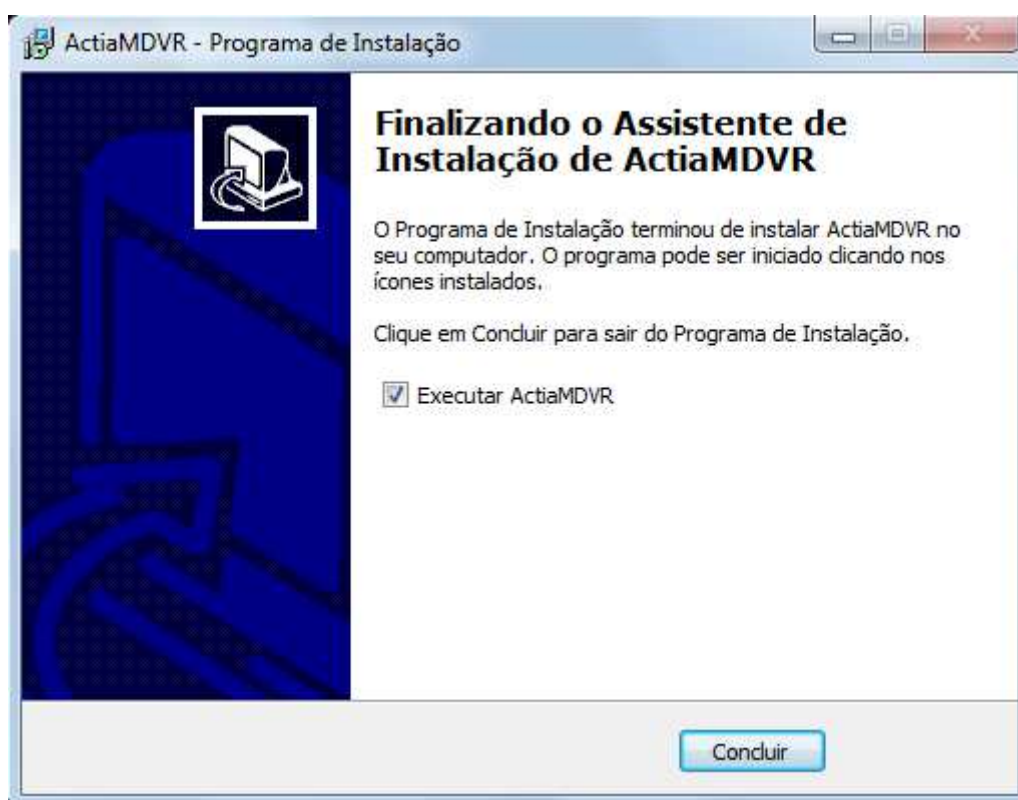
ActiaMDVR - Programa de Instalação

Finalizando o Assistente de Instalação de ActiaMDVR

O Programa de Instalação terminou de instalar ActiaMDVR no seu computador. O programa pode ser iniciado clicando nos ícones instalados.

Clique em Concluir para sair do Programa de Instalação.

Executar ActiaMDVR

Concluir